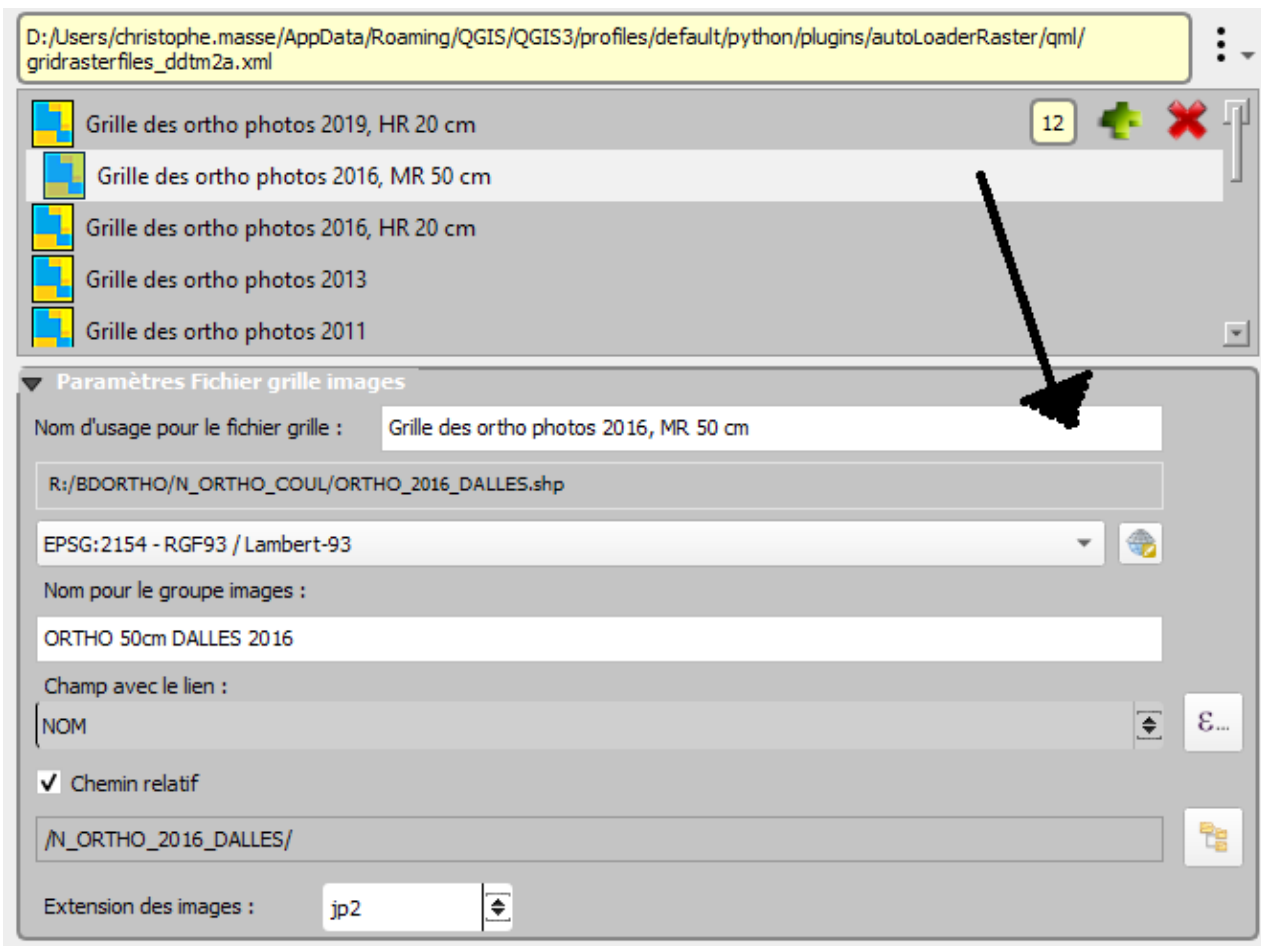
D:/Users/christophe.masse/AppData/Roaming/QGIS/QGIS3/profiles/default/python/plugins/autoLoaderRaster/qml/gridrasterfiles_ddtm2a.xml

Grille des ortho photos 2019, HR 20 cm

12

Grille des ortho photos 2016, MR 50 cm

Grille des ortho photos 2016, HR 20 cm

Grille des ortho photos 2013

Grille des ortho photos 2011

Paramètres Fichier grille images

Nom d'usage pour le fichier grille :

Grille des ortho photos 2016, MR 50 cm

R:/BDORTHO/N_ORTHO_COUL/ORTHO_2016_DALLES.shp

EPSG:2154 - RGF93 / Lambert-93

Nom pour le groupe images :

ORTHO 50cm DALLES 2016

Champ avec le lien :

NOM

ε...

Chemin relatif

/N_ORTHO_2016_DALLES/

Extension des images :

jp2